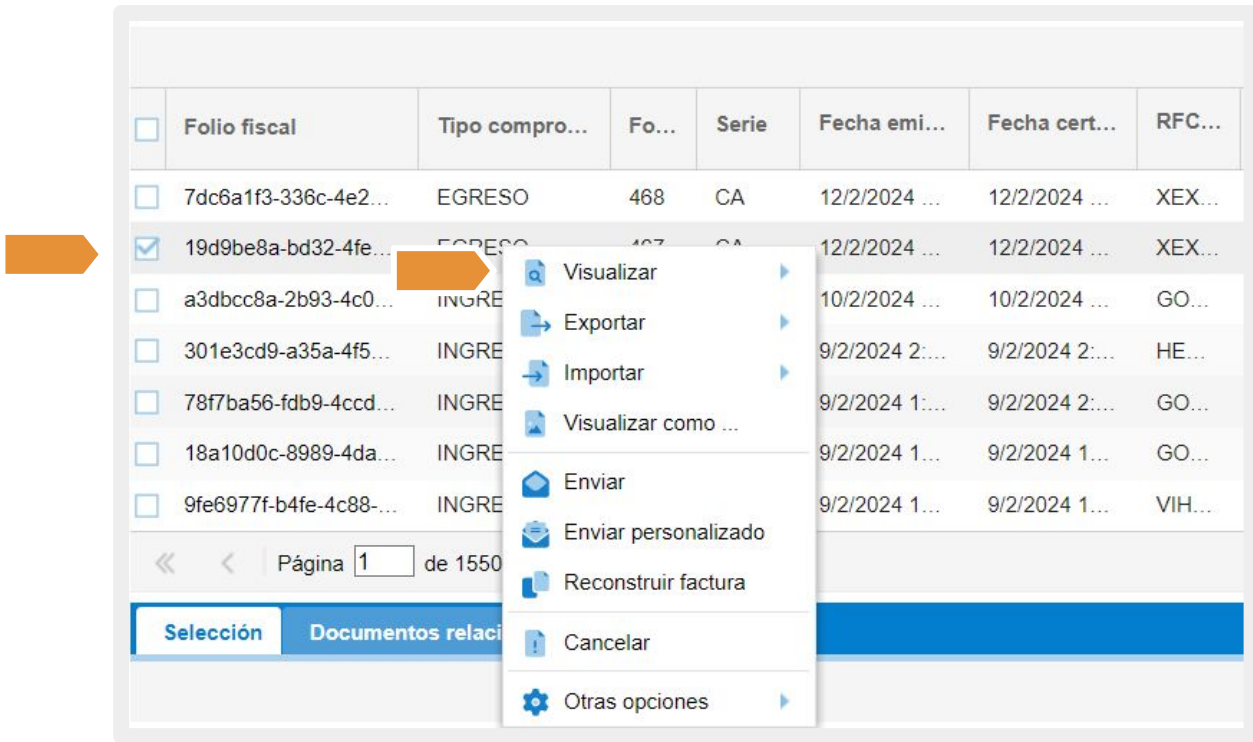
| Folio fiscal | Tipo compro... | Fo... | Serie | Fecha emi... | Fecha cert... | RFC... |
|---|---|---|---|---|---|---|
| 7dc6a1f3-336c-4e2... | EGRESO | 468 | CA | 12/2/2024 ... | 12/2/2024 ... | XEX... |
| 19d9be8a-bd32-4fe... | EGRESO | 467 | CA | 12/2/2024 ... | 12/2/2024 ... | XEX... |
| a3dbcc8a-2b93-4c0... | INGRE | | | 10/2/2024 ... | 10/2/2024 ... | GO... |
| 301e3cd9-a35a-4f5... | INGRE | | | 9/2/2024 2:... | 9/2/2024 2:... | HE... |
| 78f7ba56-fdb9-4ccd... | INGRE | | | 9/2/2024 1:... | 9/2/2024 2:... | GO... |
| 18a10d0c-8989-4da... | INGRE | | | 9/2/2024 1... | 9/2/2024 1... | GO... |
| 9fe6977f-b4fe-4c88-... | INGRE | | | 9/2/2024 1... | 9/2/2024 1... | VIH... |

Página 1 de 1550

Selección
Documentos relaci

Visualizar
Exportar
Importar
Visualizar como ...
Enviar
Enviar personalizado
Reconstruir factura
Cancelar
Otras opciones